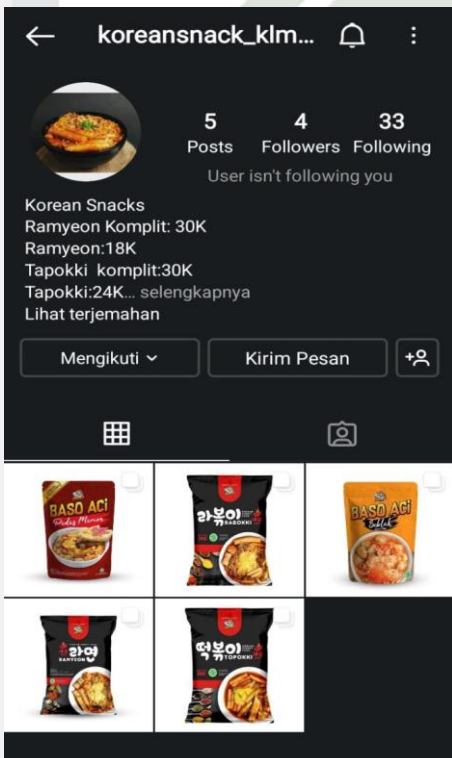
koreansnack_klm...

5 Posts
4 Followers
33 Following
User isn't following you

Korean Snacks
Ramyeon Komplit: 30K
Ramyeon:18K
Tapokki komplit:30K
Tapokki:24K... selengkapnya
Lihat terjemahan

Mengikuti
Kirim Pesan

BASO ACI Pedas Manis

라볶이 RABOKKI

BASO ACI Boklak

라면 RAMYEON

떡볶이 TOPOKKI